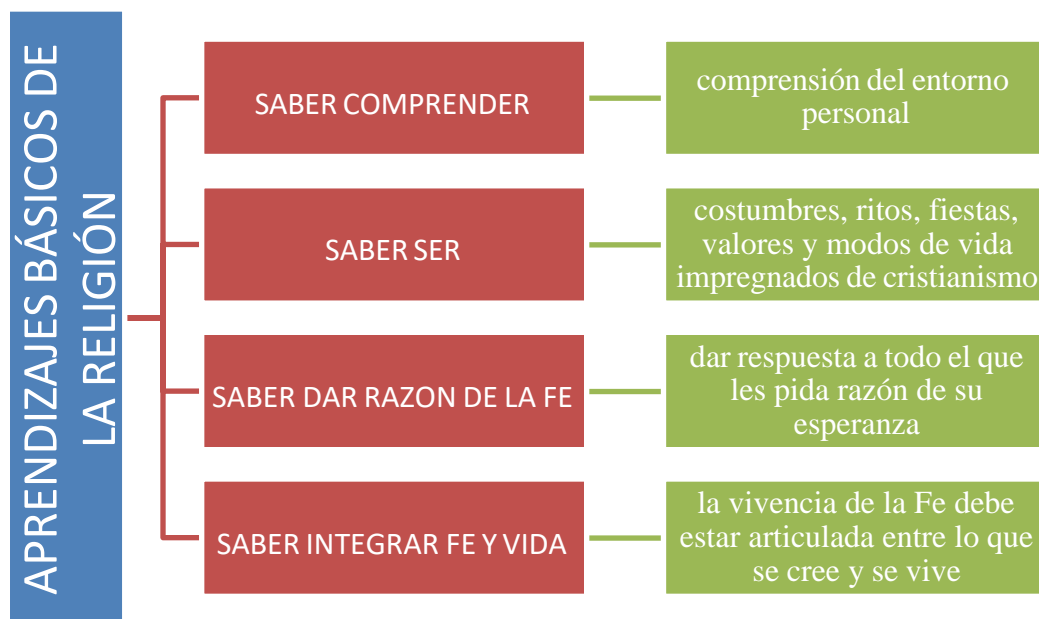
APRENDIZAJES BÁSICOS DE LA RELIGIÓN

SABER COMPRENDER

comprensión del entorno personal

SABER SER

costumbres, ritos, fiestas, valores y modos de vida impregnados de cristianismo

SABER DAR RAZON DE LA FE

dar respuesta a todo el que les pida razón de su esperanza

SABER INTEGRAR FE Y VIDA

la vivencia de la Fe debe estar articulada entre lo que se cree y se vive